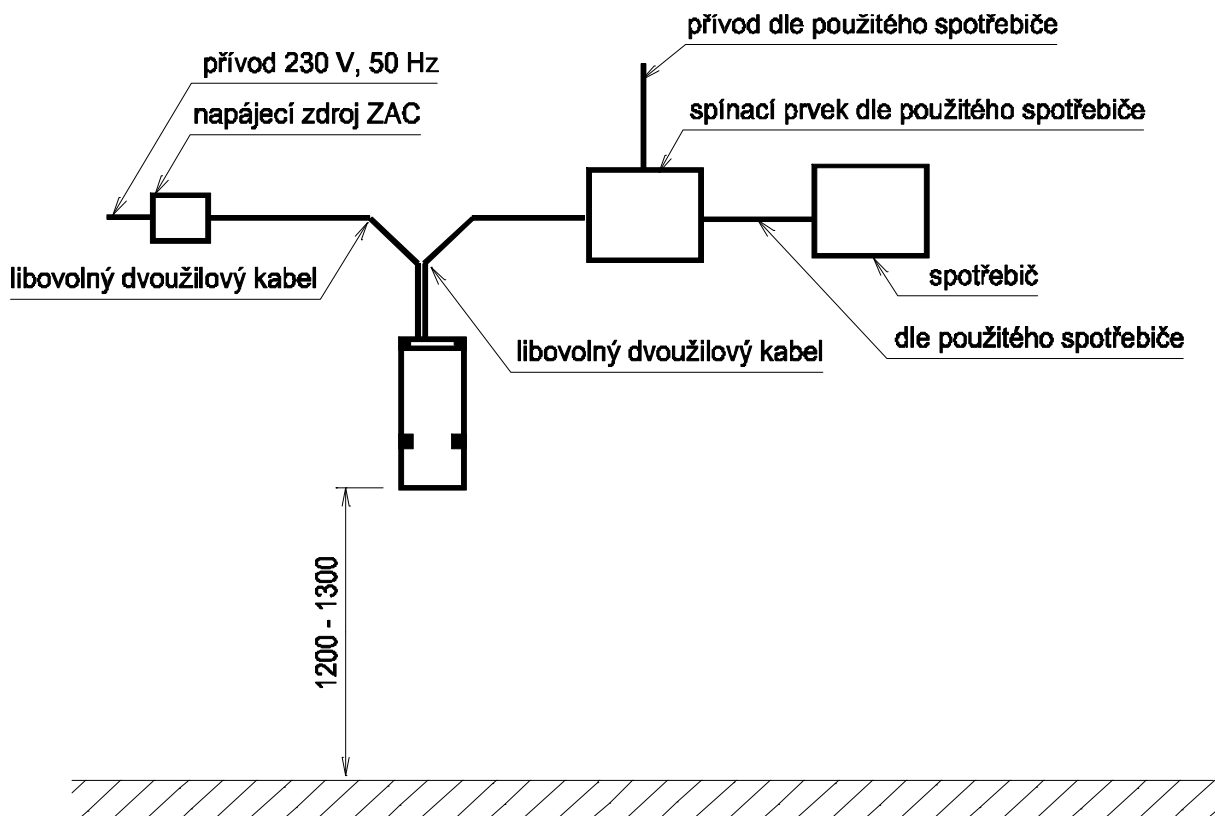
přívod dle použitého spotřebiče

přívod 230 V, 50 Hz

napájecí zdroj ZAC

spínací prvek dle použitého spotřebiče

libovolný dvoužilový kabel

spotřebič

libovolný dvoužilový kabel

dle použitého spotřebiče

1200 - 1300